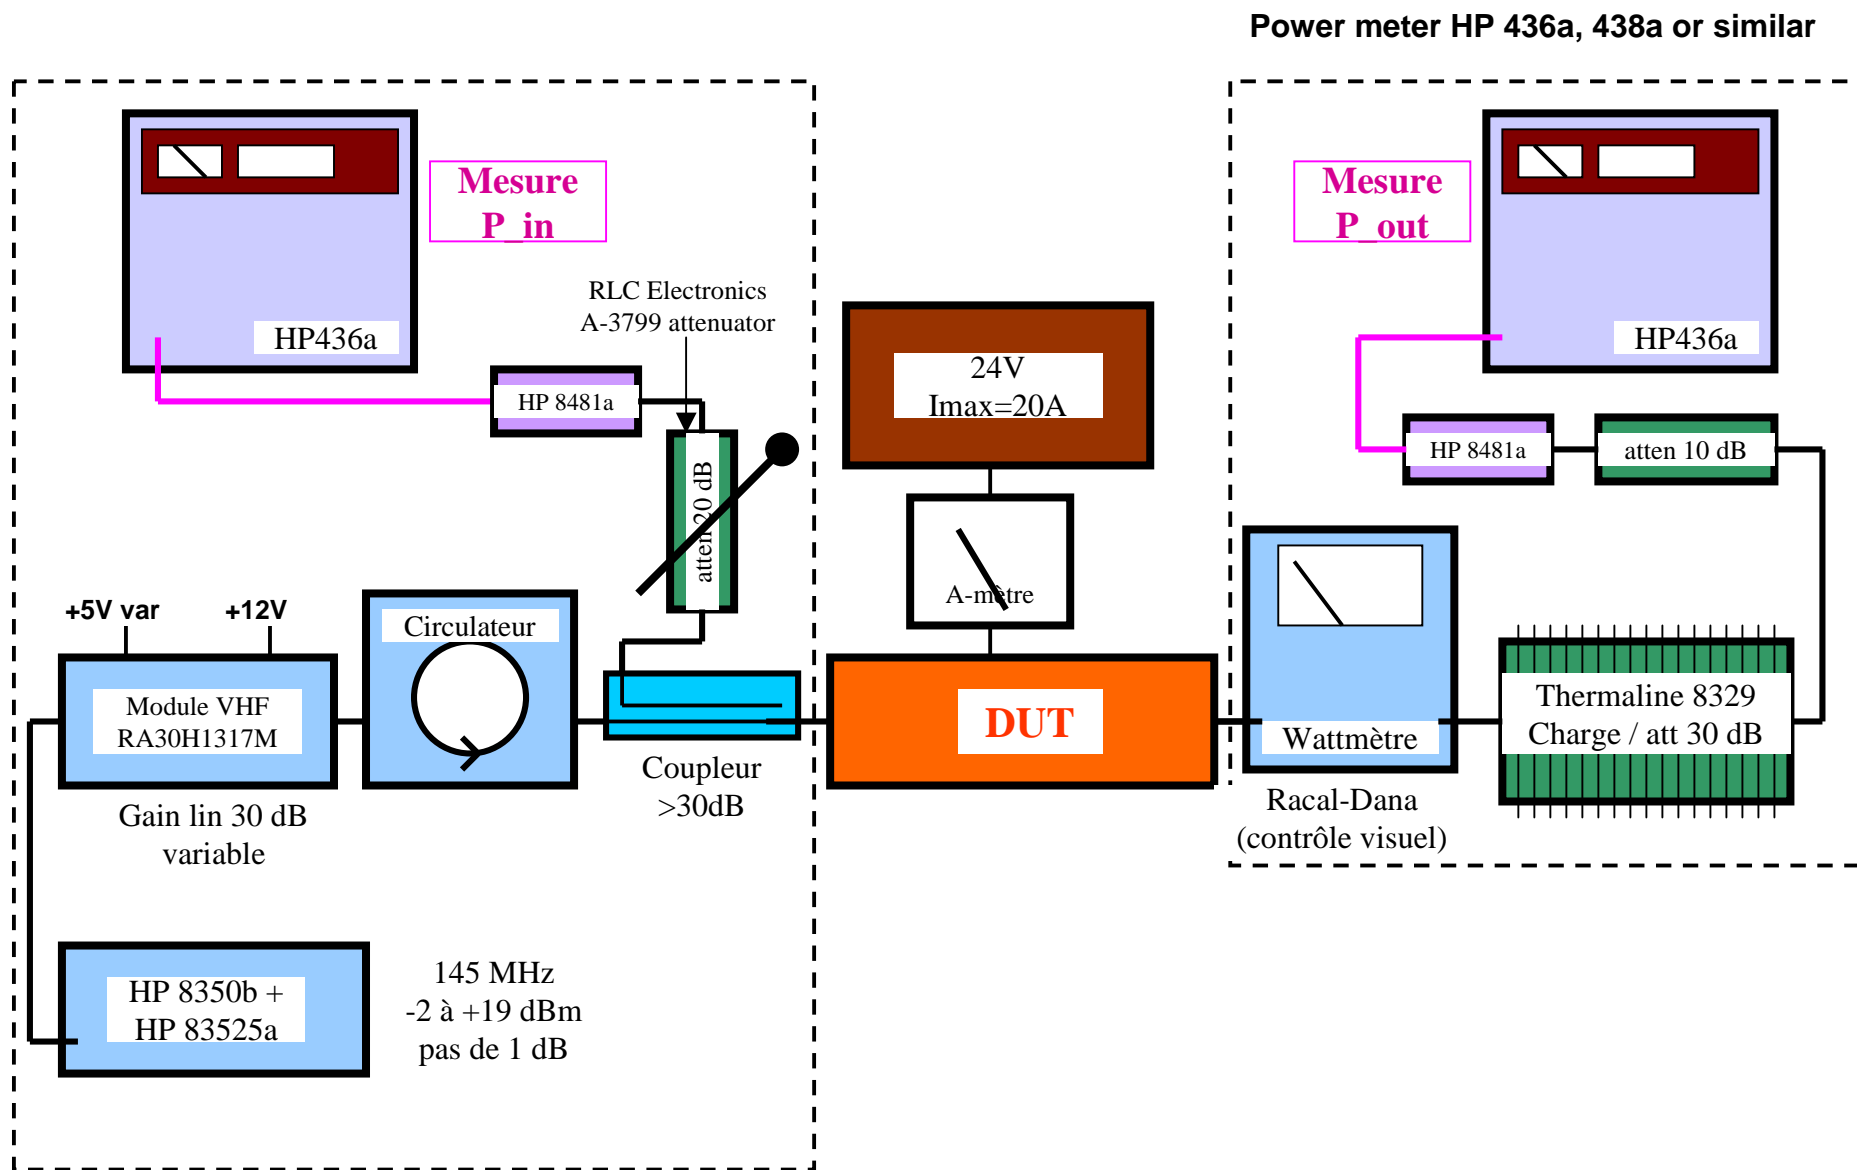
Power meter HP 436a, 438a or similar

Mesure P_in

HP436a

RLC Electronics A-3799 attenuator

HP 8481a

atten 20 dB

+5V var

+12V

Circulateur

Module VHF RA30H1317M

Gain lin 30 dB variable

Coupleur >30dB

HP 8350b + HP 83525a

145 MHz
-2 à +19 dBm
pas de 1 dB

24V Imax=20A

A-mètre

DUT

Mesure P_out

HP436a

HP 8481a

atten 10 dB

Wattmètre

Racal-Dana (contrôle visuel)

Thermaline 8329 Charge / att 30 dB